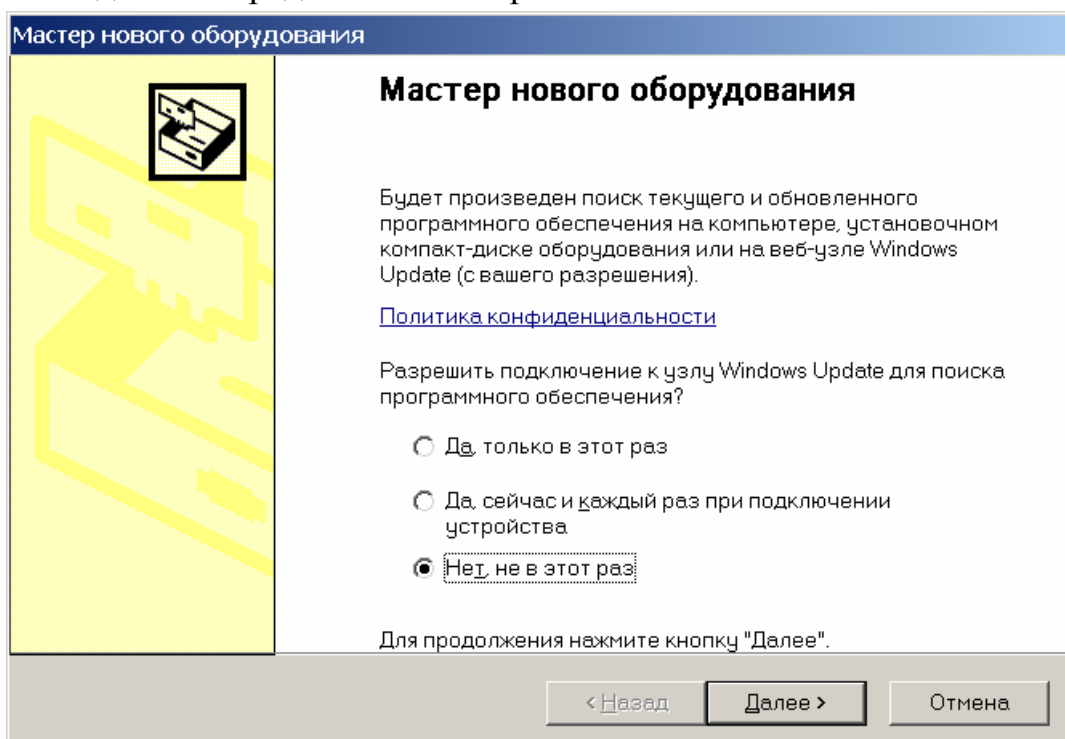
Мастер нового оборудования

Мастер нового оборудования

Будет произведен поиск текущего и обновленного программного обеспечения на компьютере, установочном компакт-диске оборудования или на веб-узле Windows Update (с вашего разрешения).

Политика конфиденциальности

Разрешить подключение к узлу Windows Update для поиска программного обеспечения?

Да, только в этот раз

Да, сейчас и каждый раз при подключении устройства

Нет, не в этот раз

Для продолжения нажмите кнопку "Далее".

< Назад | Далее > | Отмена